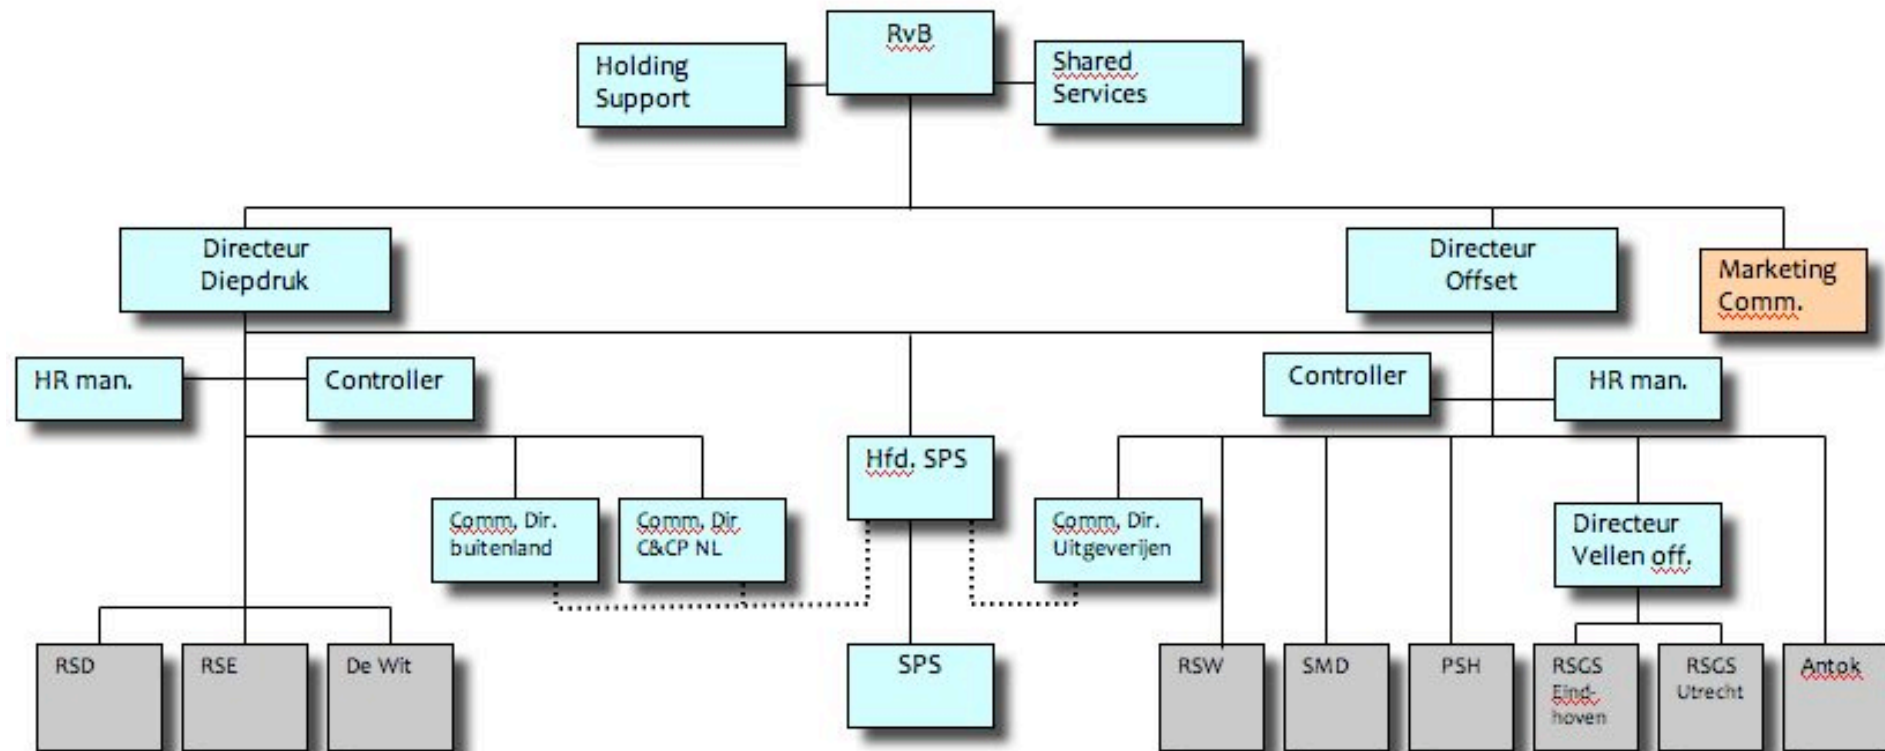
RvB

Holding Support

Shared Services

Directeur Diepdruk

Directeur Offset

Marketing Comm.

HR man.

Controller

Controller

HR man.

Hfd. SPS

Comm. Dir. buitenland

Comm. Dir C&CP NL

Comm. Dir. Uitgeverijen

Directeur Vellen off.

RSD

RSE

De Wit

SPS

RSW

SMD

PSH

RSGS Eindhoven

RSGS Utrecht

Antok